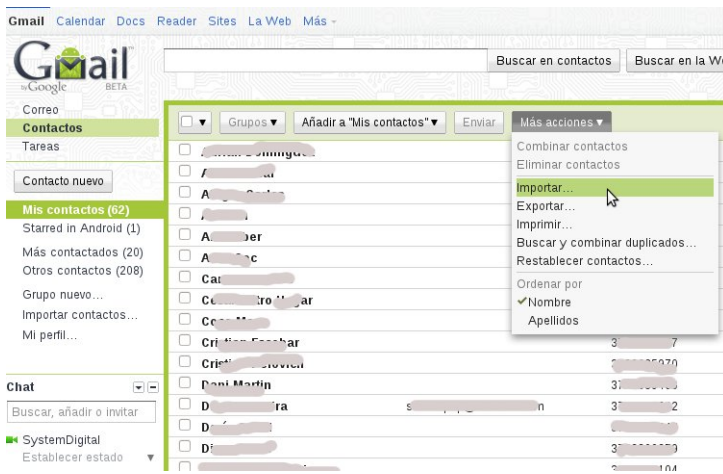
Gmail Calendar Docs Reader Sites La Web Más ▾

Gmail by Google BETA

Buscar en contactos Buscar en la W

Correo
Contactos
Tareas

Contacto nuevo

Mis contactos (62)
Starred in Android (1)
Más contactados (20)
Otros contactos (208)
Grupo nuevo...
Importar contactos...
Mi perfil...

Chat
Buscar, añadir o invitar
SystemDigital
Establecer estado

Grupos ▾ Añadir a "Mis contactos" ▾ Enviar Más acciones ▾

Combinar contactos
Eliminar contactos
Importar...
Exportar...
Imprimir...
Buscar y combinar duplicados...
Restablecer contactos...
Ordenar por
✔Nombre
Apellidos

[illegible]
A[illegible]
A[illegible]
A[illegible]ber
A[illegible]c
Car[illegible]
Co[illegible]ro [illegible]ar
Co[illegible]
Cristian Escobar
Cristi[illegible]
Dani Martin
D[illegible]ra
D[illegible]
Di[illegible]
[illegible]
3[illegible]7
3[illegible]970
37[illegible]
s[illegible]n 37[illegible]2
3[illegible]
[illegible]104